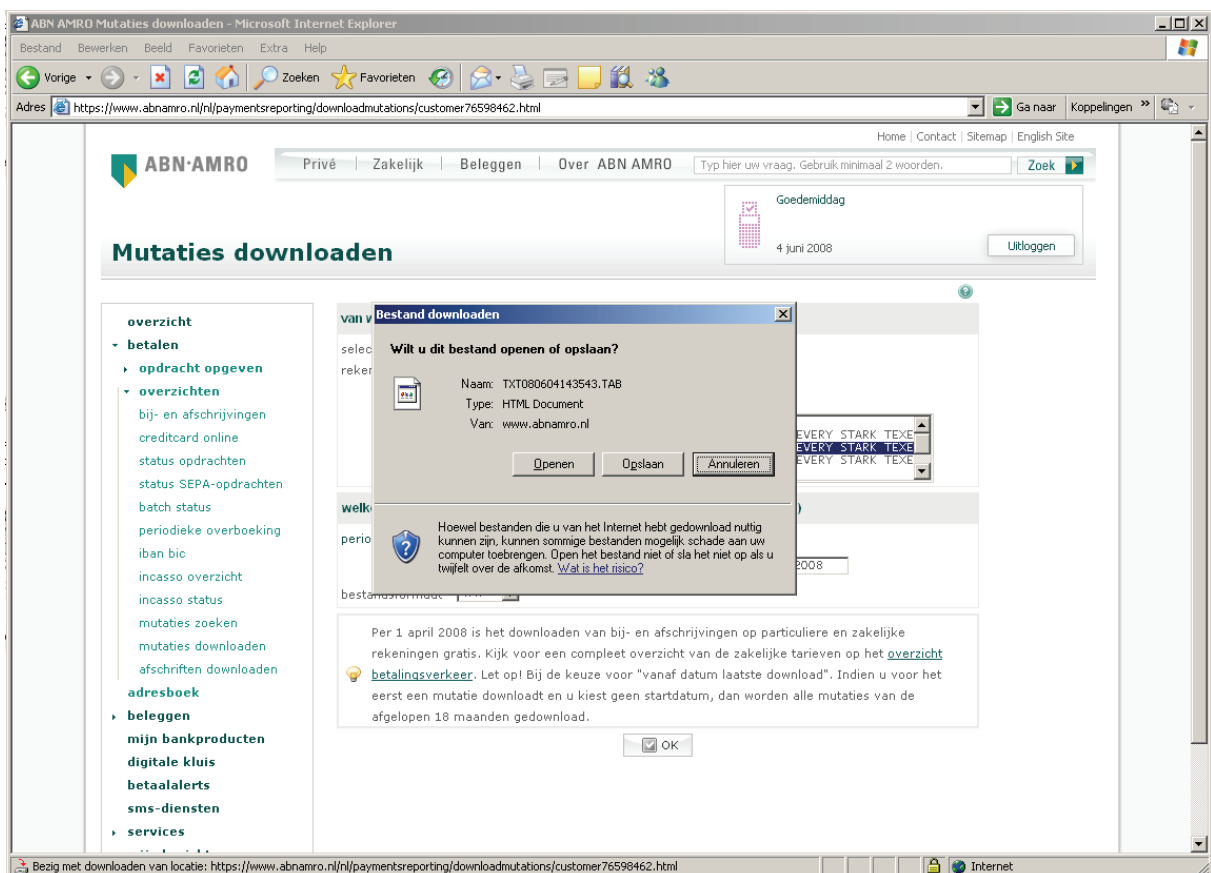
ABN AMRO Mutaties downloaden - Microsoft Internet Explorer

Bestand Bewerken Beeld Favorieten Extra Help

Vorige Zoeken Favorieten

Adres https://www.abnamro.nl/nl/paymentsreporting/downloadmutations/customer76598462.html Ga naar Koppelingen

Home | Contact | Sitemap | English Site

ABN·AMRO Privé | Zakelijk | Beleggen | Over ABN AMRO Typ hier uw vraag. Gebruik minimaal 2 woorden. Zoek

Goedemiddag

4 juni 2008 Uitloggen

Mutaties downloaden

overzicht
betalen
opdracht opgeven
overzichten
bij- en afschrijvingen
creditcard online
status opdrachten
status SEPA-opdrachten
batch status
periodieke overboeking
iban bic
incasso overzicht
incasso status
mutaties zoeken
mutaties downloaden
afschriften downloaden
adresboek
beleggen
mijn bankproducten
digitale kluis
betaalalerts
sms-diensten
services

van v
selec
reker

EVERY STARK TEXE
EVERY STARK TEXE
EVERY STARK TEXE

welk
perio
2008
bestandsformaat

Bestand downloaden

Wilt u dit bestand openen of opslaan?

Naam: TXT080604143543.TAB
Type: HTML Document
Van: www.abnamro.nl

Openen Opslaan Annuleren

Hoewel bestanden die u van het Internet hebt gedownload nuttig kunnen zijn, kunnen sommige bestanden mogelijk schade aan uw computer toebrengen. Open het bestand niet of sla het niet op als u twijfelt over de afkomst. Wat is het risico?

Per 1 april 2008 is het downloaden van bij- en afschrijvingen op particuliere en zakelijke rekeningen gratis. Kijk voor een compleet overzicht van de zakelijke tarieven op het overzicht betalingsverkeer. Let op! Bij de keuze voor "vanaf datum laatste download". Indien u voor het eerst een mutatie downloadt en u kiest geen startdatum, dan worden alle mutaties van de afgelopen 18 maanden gedownload.

OK

Bezig met downloaden van locatie: https://www.abnamro.nl/nl/paymentsreporting/downloadmutations/customer76598462.html Internet